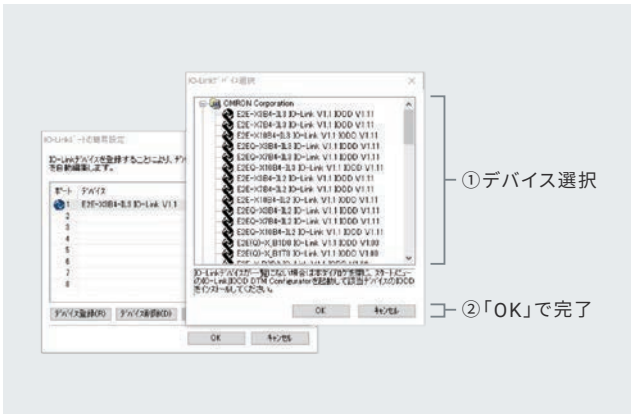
IO-Linkデバイス選択

OMRON Corporation
E2E-X3B4-IL3 IO-Link V1.1 IODD V1.11
E2E-X7D4-IL3 IO-Link V1.1 IODD V1.11
E2E-X10B4-IL3 IO-Link V1.1 IODD V1.11
E2EQ-X3B4-IL3 IO-Link V1.1 IODD V1.11
E2EQ-X7B4-IL3 IO-Link V1.1 IODD V1.11
E2EQ-X10B4-IL3 IO-Link V1.1 IODD V1.11
E2E-X3B4-IL2 IO-Link V1.1 IODD V1.11
E2E-X7B4-IL2 IO-Link V1.1 IODD V1.11
E2E-X10B4-IL2 IO-Link V1.1 IODD V1.11
E2EQ-X3B4-IL2 IO-Link V1.1 IODD V1.11
E2EQ-X7B4-IL2 IO-Link V1.1 IODD V1.11
E2EQ-X10B4-IL2 IO-Link V1.1 IODD V1.11
E2E(Q)-X_B1D8 IO-Link V1.1 IODD V1.00
E2E(Q)-X_B1T8 IO-Link V1.1 IODD V1.00

IO-Linkデバイスが一覧にない場合は本ダイアログを閉じ、スタートメニューのIO-Link IODD DTM Configuratorを起動して該当デバイスのIODDをインストールしてください。

OK
キャンセル

IO-Linkポートの簡易設定

IO-Linkデバイスを登録することにより、デバ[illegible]を自動編集します。

ポート | デバイス
1 | E2E-X3B4-IL3 IO-Link V1.1
2
3
4
5
6
7
8

デバイス登録(R)
デバイス削除(D)

OK
キャンセル

①デバイス選択

②「OK」で完了